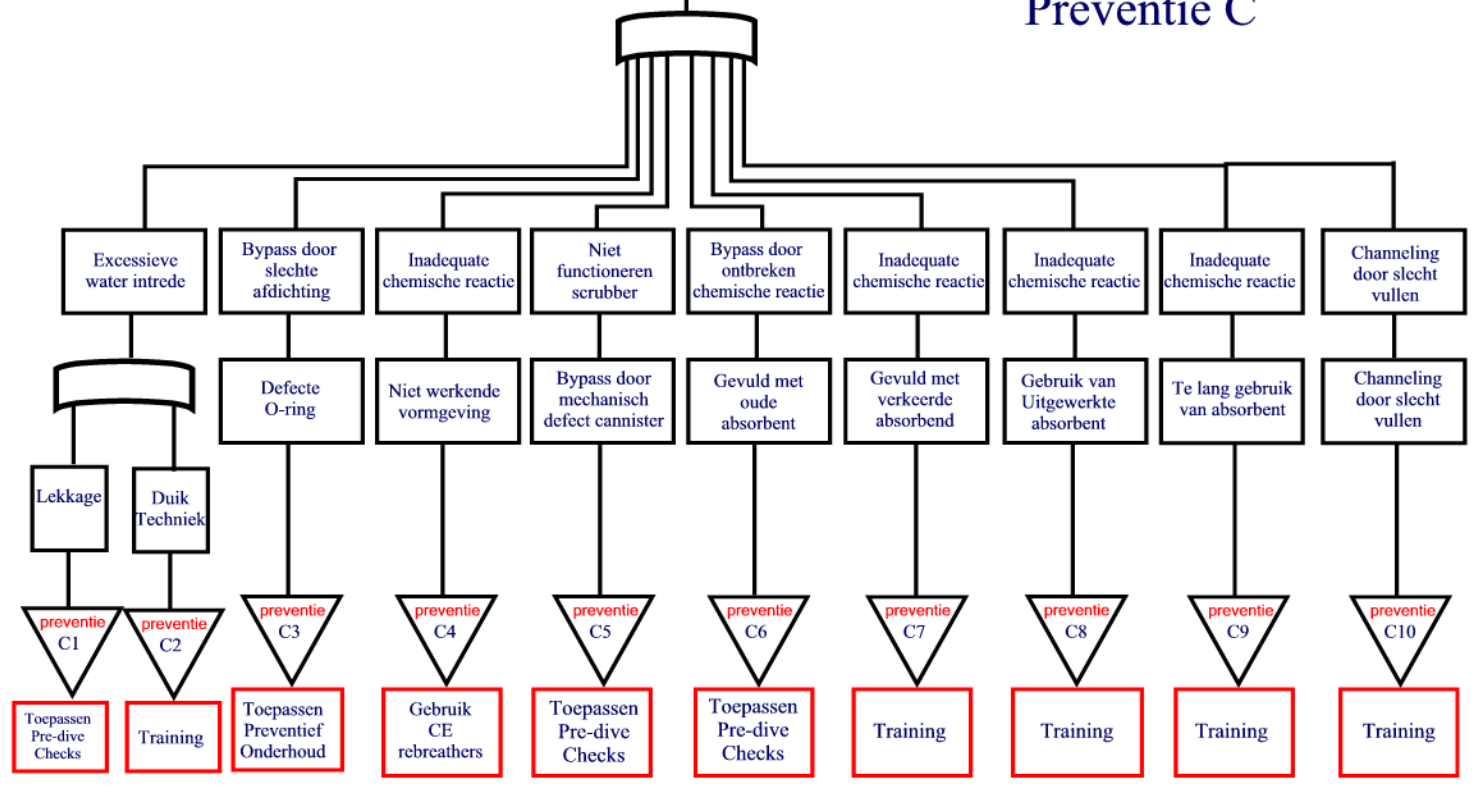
Preventie C

Excessieve water intrede

Bypass door slechte afdichting

Inadequate chemische reactie

Niet functioneren scrubber

Bypass door ontbreken chemische reactie

Inadequate chemische reactie

Inadequate chemische reactie

Inadequate chemische reactie

Channeling door slecht vullen

Defecte O-ring

Niet werkende vormgeving

Bypass door mechanisch defect cannister

Gevuld met oude absorbent

Gevuld met verkeerde absorbend

Gebruik van Uitgewerkte absorbent

Te lang gebruik van absorbent

Channeling door slecht vullen

Lekkage

Duik Techniek

preventie C1

preventie C2

preventie C3

preventie C4

preventie C5

preventie C6

preventie C7

preventie C8

preventie C9

preventie C10

Toepassen Pre-dive Checks

Training

Toepassen Preventief Onderhoud

Gebruik CE rebreathers

Toepassen Pre-dive Checks

Toepassen Pre-dive Checks

Training

Training

Training

Training